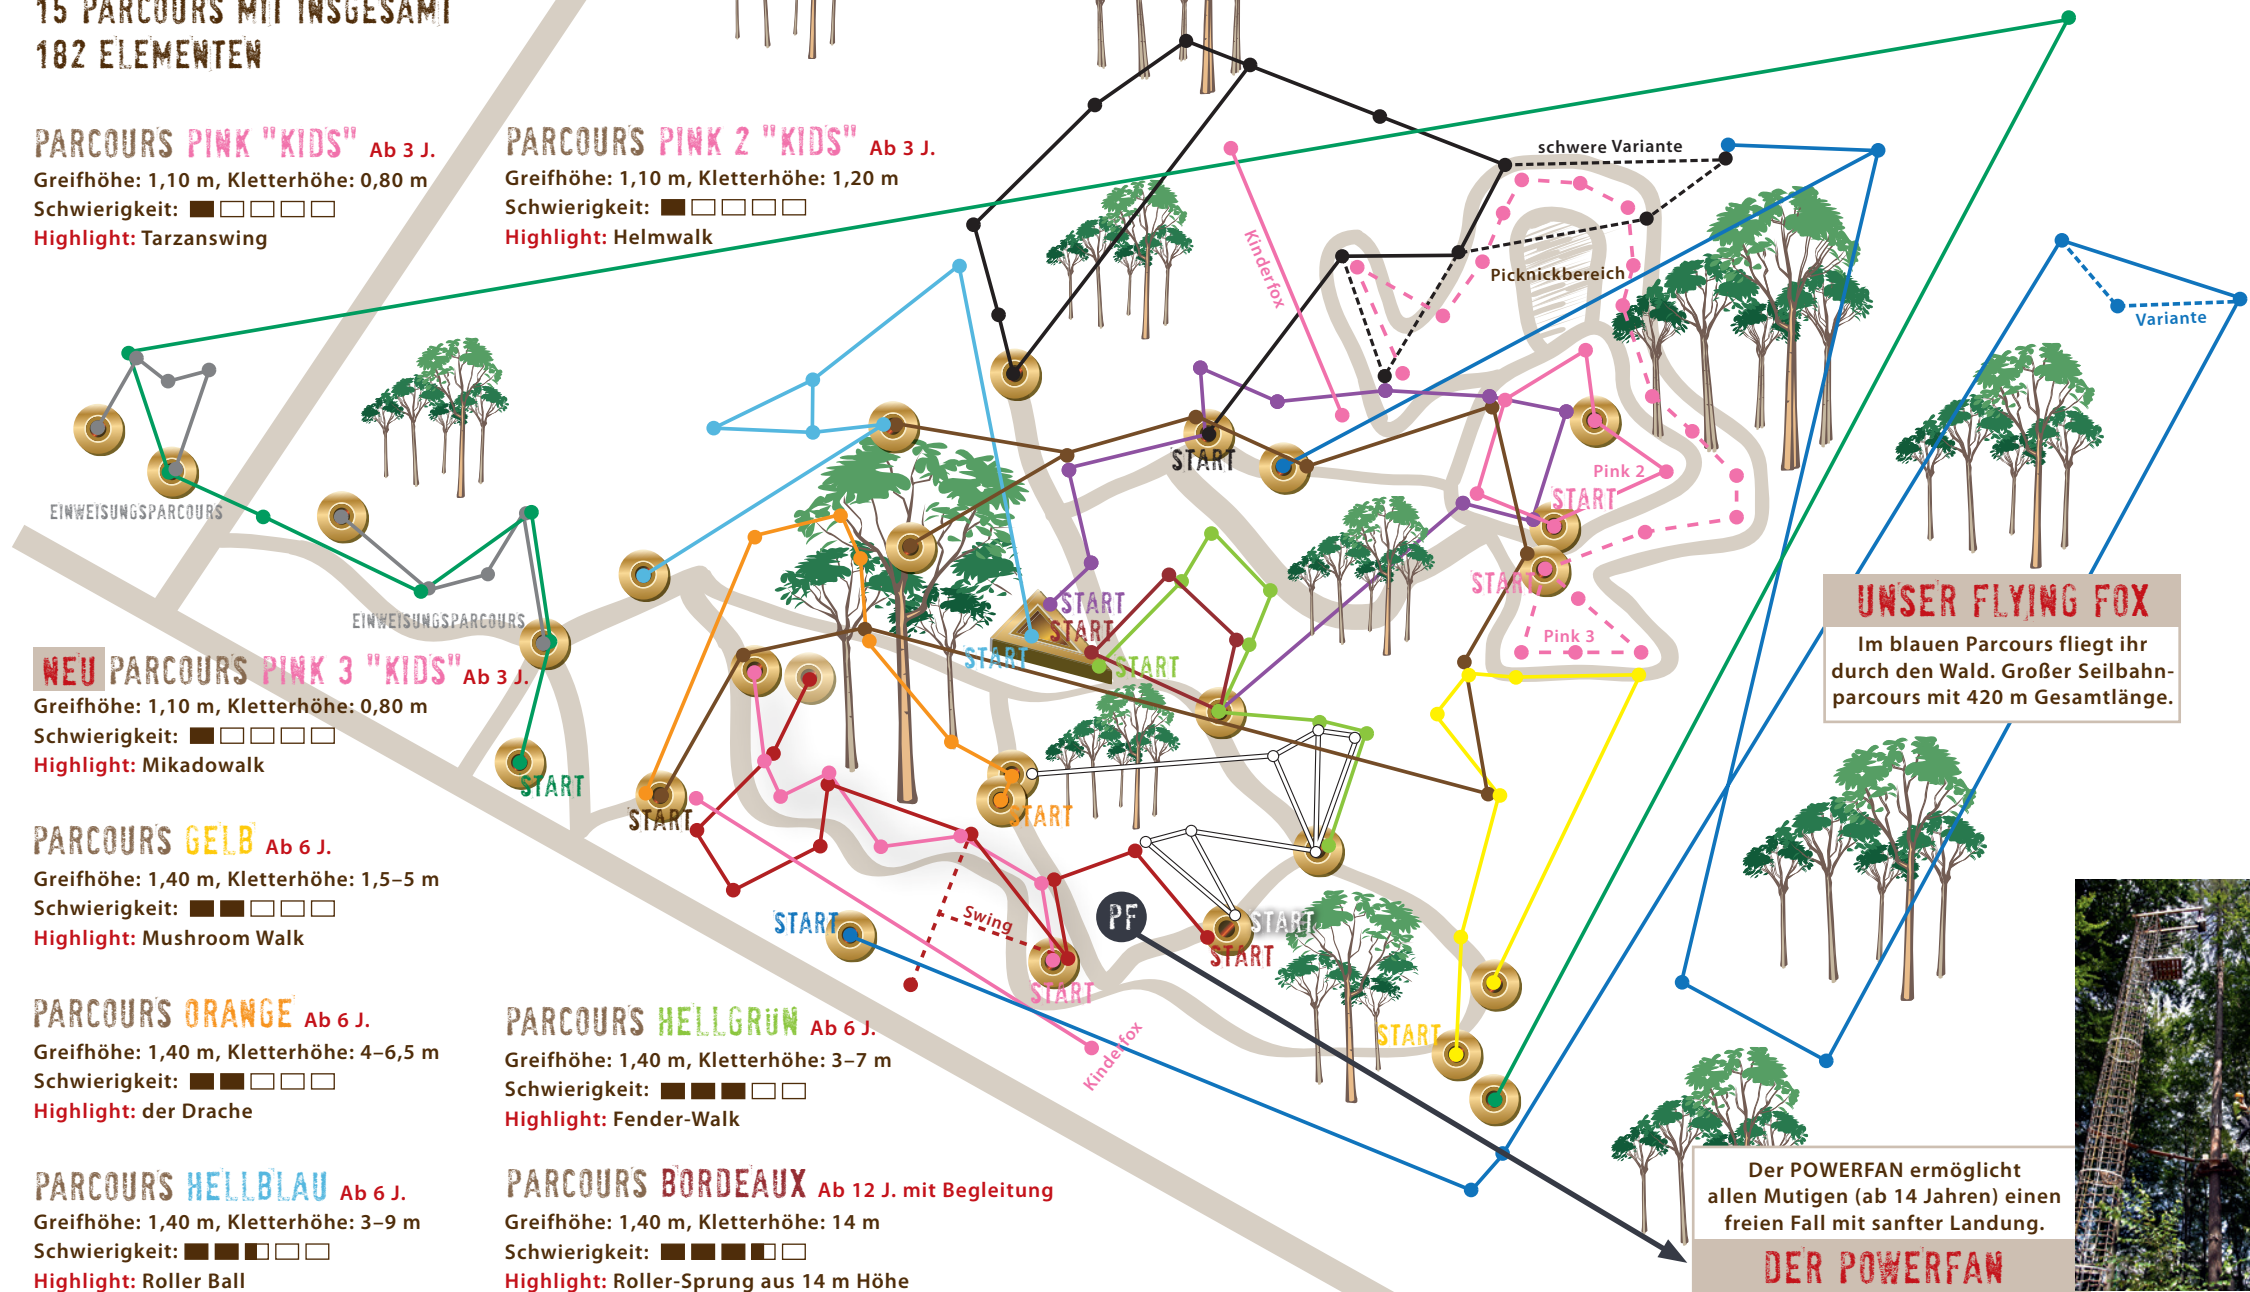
15 PARCOURS MIT INSGESAMT 182 ELEMENTEN

PARCOURS PINK "KIDS" Ab 3 J.
Greifhöhe: 1,10 m, Kletterhöhe: 0,80 m
Schwierigkeit:
Highlight: Tarzanswing

PARCOURS PINK 2 "KIDS" Ab 3 J.
Greifhöhe: 1,10 m, Kletterhöhe: 1,20 m
Schwierigkeit:
Highlight: Helmwalk

NEU PARCOURS PINK 3 "KIDS" Ab 3 J.
Greifhöhe: 1,10 m, Kletterhöhe: 0,80 m
Schwierigkeit:
Highlight: Mikadowalk

PARCOURS GELB Ab 6 J.
Greifhöhe: 1,40 m, Kletterhöhe: 1,5–5 m
Schwierigkeit:
Highlight: Mushroom Walk

PARCOURS ORANGE Ab 6 J.
Greifhöhe: 1,40 m, Kletterhöhe: 4–6,5 m
Schwierigkeit:
Highlight: der Drache

PARCOURS HELLBLAU Ab 6 J.
Greifhöhe: 1,40 m, Kletterhöhe: 3–9 m
Schwierigkeit:
Highlight: Roller Ball

PARCOURS HELLGRÜN Ab 6 J.
Greifhöhe: 1,40 m, Kletterhöhe: 3–7 m
Schwierigkeit:
Highlight: Fender-Walk

PARCOURS BORDEAUX Ab 12 J. mit Begleitung
Greifhöhe: 1,40 m, Kletterhöhe: 14 m
Schwierigkeit:
Highlight: Roller-Sprung aus 14 m Höhe

EINWEISUNGSPARCOURS
EINWEISUNGSPARCOURS
START
START
START
START
START
START
START
START
START
START
START
START
START
START
schwere Variante
Picknickbereich
Kinderfox
Pink 2
Pink 3
Variante
Swing
PF
Kinderfox

UNSER FLYING FOX
Im blauen Parcours fliegt ihr durch den Wald. Großer Seilbahnparcours mit 420 m Gesamtlänge.

Der POWERFAN ermöglicht allen Mutigen (ab 14 Jahren) einen freien Fall mit sanfter Landung.
DER POWERFAN